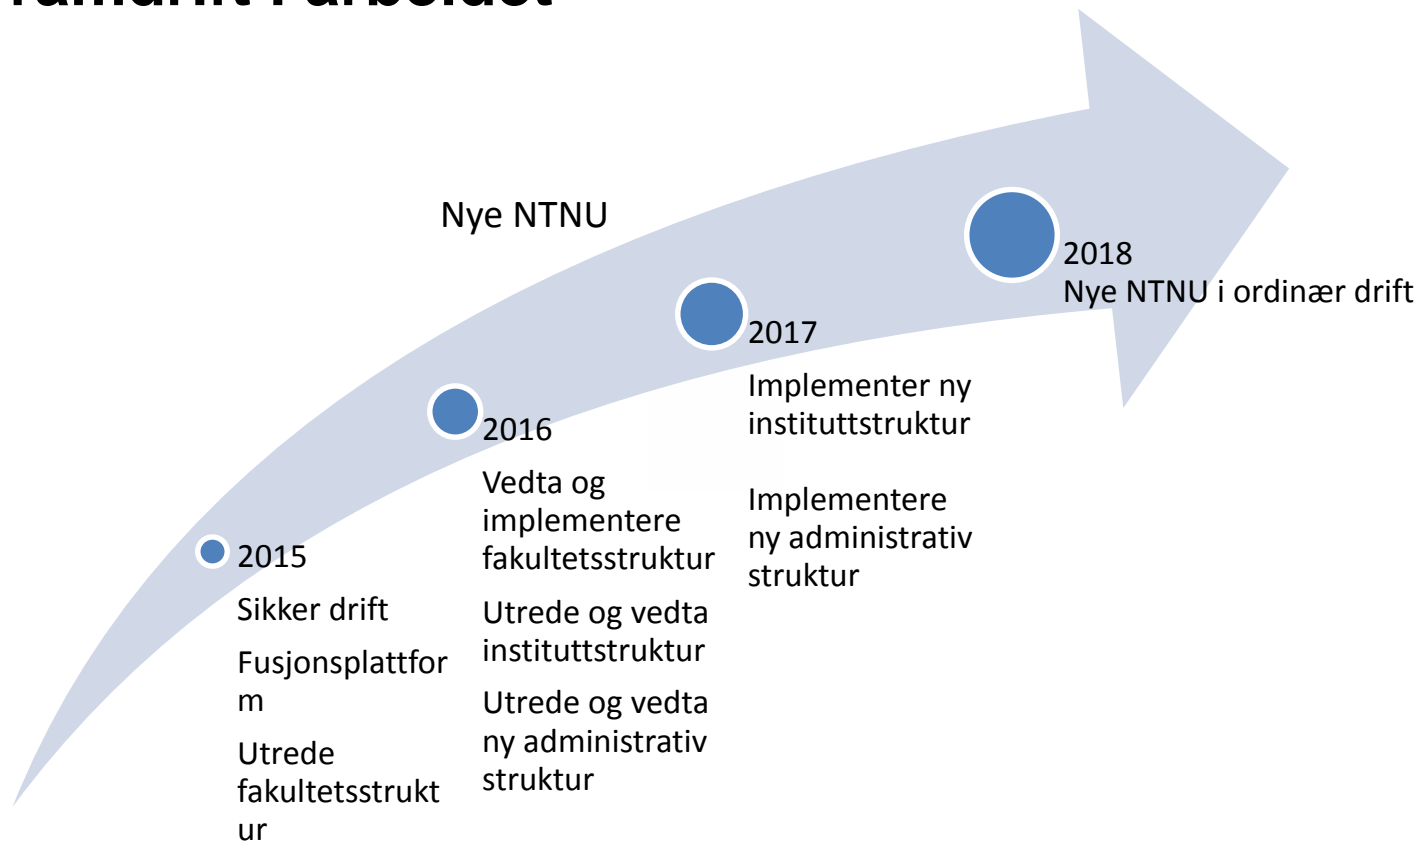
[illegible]

Nye NTNU

2018
Nye NTNU i ordinær drift

2017

Implementer ny instituttstruktur

Implementere ny administrativ struktur

2016

Vedta og implementere fakultetsstruktur

Utrede og vedta instituttstruktur

Utrede og vedta ny administrativ struktur

2015

Sikker drift

Fusjonsplattfor m

Utrede fakultetsstrukt ur